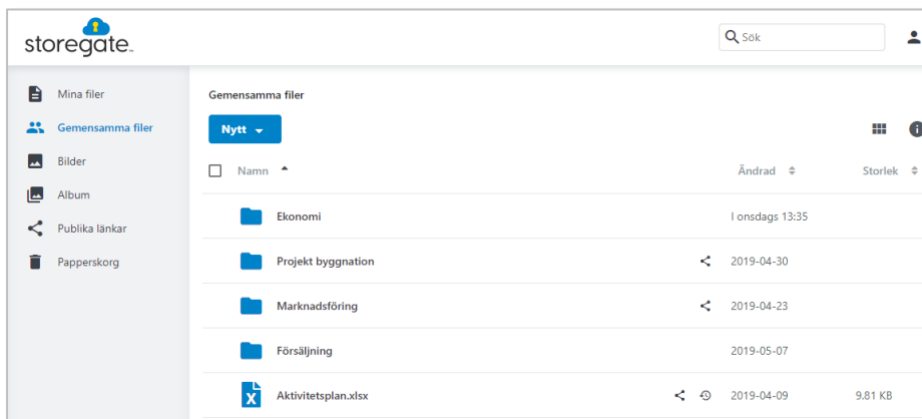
storegate.

Sök

Mina filer

Gemensamma filer

Bilder

Album

Publika länkar

Papperskorg

Gemensamma filer

Nytt

| Namn | Ändrad | Storlek |
|---|---|---|
| Ekonomi | I onsdags 13:35 | |
| Projekt byggnation | 2019-04-30 | |
| Marknadsföring | 2019-04-23 | |
| Försäljning | 2019-05-07 | |
| Aktivitetsplan.xlsx | 2019-04-09 | 9.81 KB |